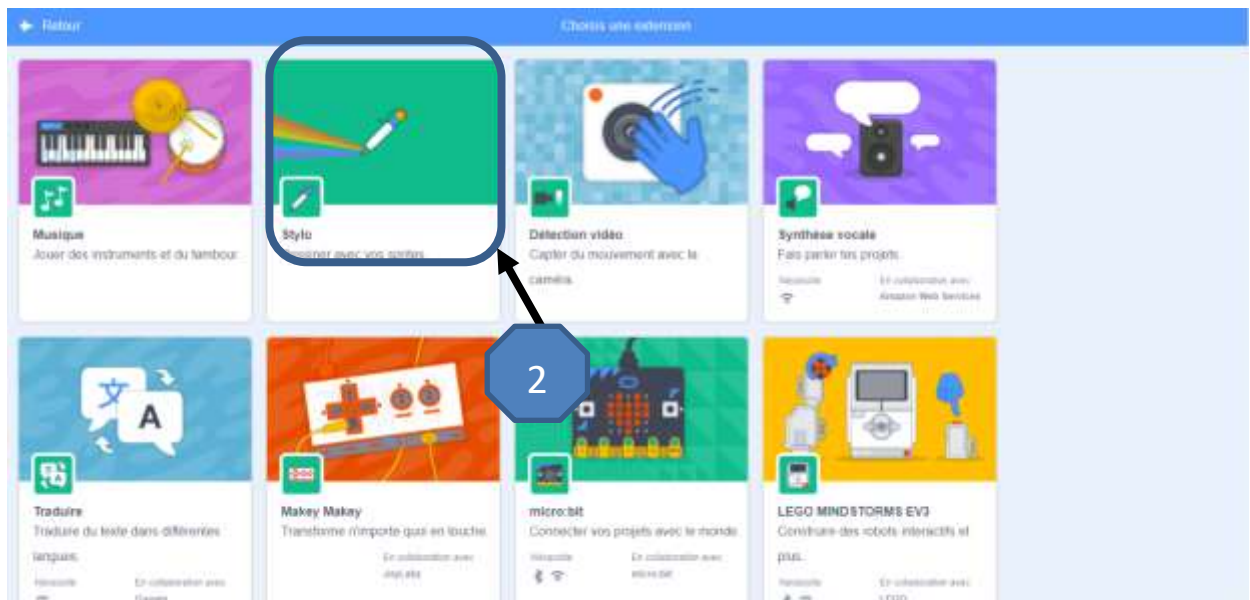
← Retour

Choisis une extension

Musique
Jouer des instruments et du tambour.

Stylo
Dessiner avec vos sprites.

Détection vidéo
Capter du mouvement avec la caméra.

Synthèse vocale
Fais parler tes projets.
Nécessite
En collaboration avec
Amazon Web Services

2

文 A

Traduire
Traduire du texte dans différentes langues.
Nécessite
En collaboration avec
Google

Makey Makey
Transforme n'importe quoi en touche.
En collaboration avec
JoyLabz

micro:bit
Connecter vos projets avec le monde.
Nécessite
En collaboration avec
micro:bit

LEGO MINDSTORMS EV3
Construire des robots interactifs et plus.
Nécessite
En collaboration avec
LEGO